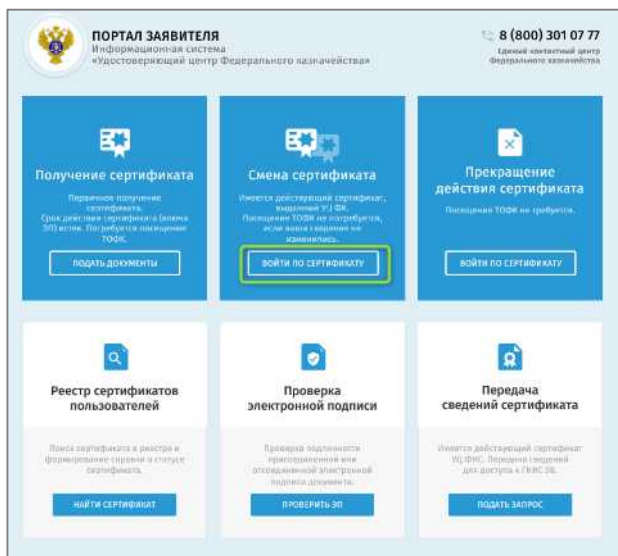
ПОРТАЛ ЗАЯВИТЕЛЯ
Информационная система
«Удостоверяющий центр Федерального казначейства»

8 (800) 301 07 77
Единый контактный центр Федерального казначейства

Получение сертификата

Первичное получение сертификата. Срок действия сертификата (ключа ЭП) истек. Потребуется посещение ТОФК.

ПОДАТЬ ДОКУМЕНТЫ

Смена сертификата

Имеется действующий сертификат, выданный УЦ ФК. Посещение ТОФК не потребуется, если ваши сведения не изменились.

ВОЙТИ ПО СЕРТИФИКАТУ

Прекращение действия сертификата

Посещение ТОФК не требуется.

ВОЙТИ ПО СЕРТИФИКАТУ

Реестр сертификатов пользователей

Поиск сертификата в реестре и формирование справки о статусе сертификата.

НАЙТИ СЕРТИФИКАТ

Проверка электронной подписи

Проверка подлинности присоединенной или отсоединенной электронной подписи документа.

ПРОВЕРИТЬ ЭП

Передача сведений сертификата

Имеется действующий сертификат УЦ ФНС. Передача сведений для доступа к ГИИС ЭБ.

ПОДАТЬ ЗАПРОС